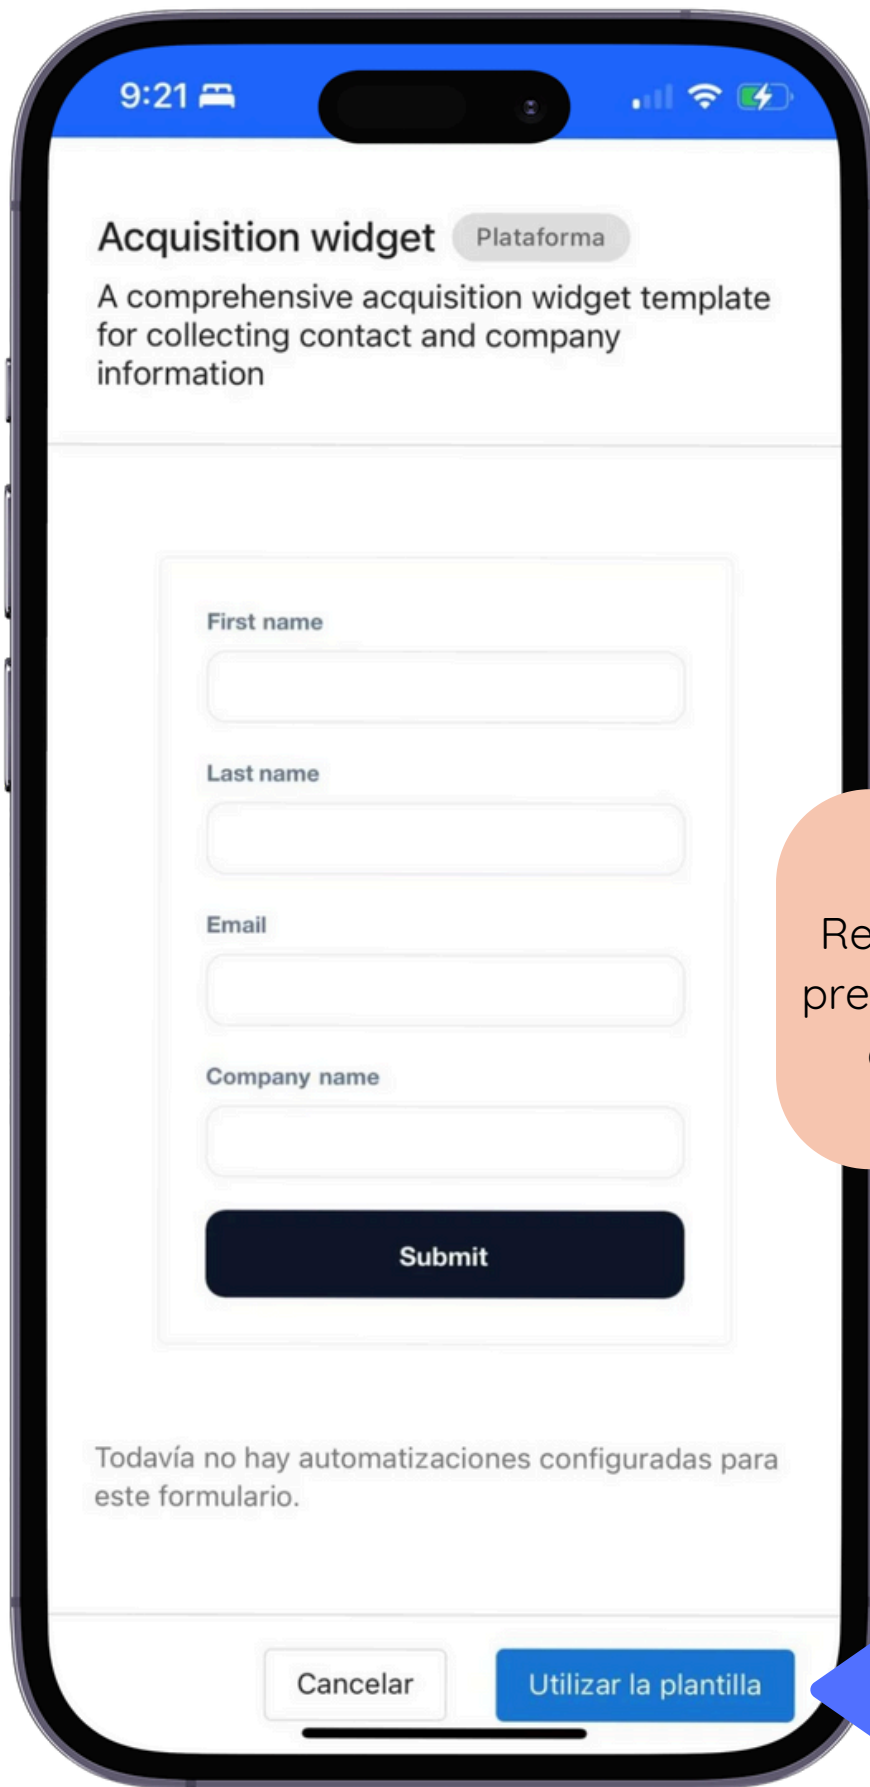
9:21

Acquisition widget Plataforma

A comprehensive acquisition widget template for collecting contact and company information

First name

Last name

Email

Company name

Submit

Todavía no hay automatizaciones configuradas para este formulario.

Cancelar

Utilizar la plantilla

Re
pre
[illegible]